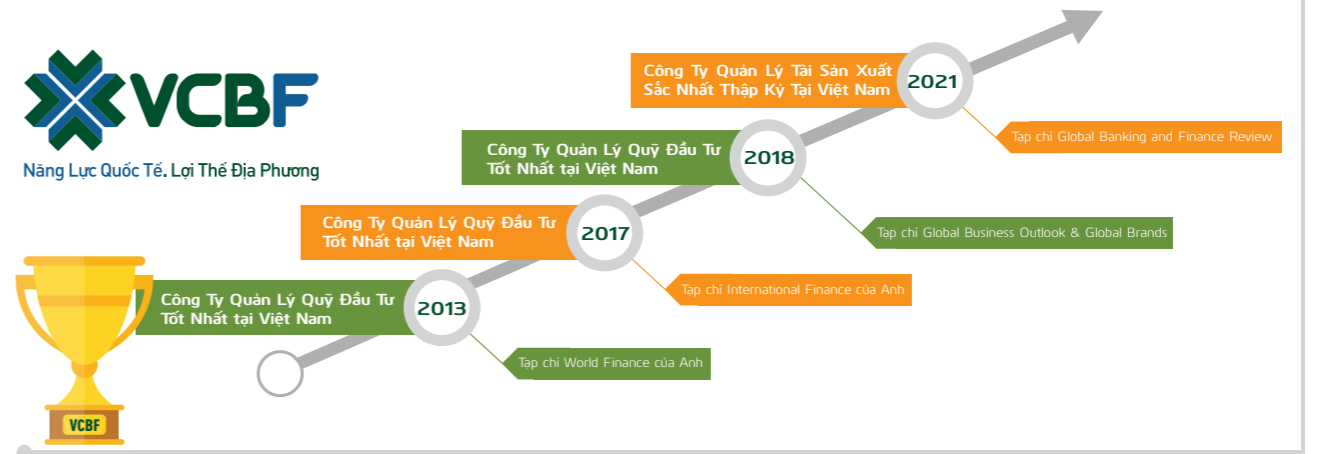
VCBF

Năng Lực Quốc Tế. Lợi Thế Địa Phương

Công Ty Quản Lý Tài Sản Xuất Sắc Nhất Thập Kỷ Tại Việt Nam

2021

Tạp chí Global Banking and Finance Review

Công Ty Quản Lý Quỹ Đầu Tư Tốt Nhất tại Việt Nam

2018

Tạp chí Global Business Outlook & Global Brands

Công Ty Quản Lý Quỹ Đầu Tư Tốt Nhất tại Việt Nam

2017

Tạp chí International Finance của Anh

Công Ty Quản Lý Quỹ Đầu Tư Tốt Nhất tại Việt Nam

2013

Tạp chí World Finance của Anh

VCBF